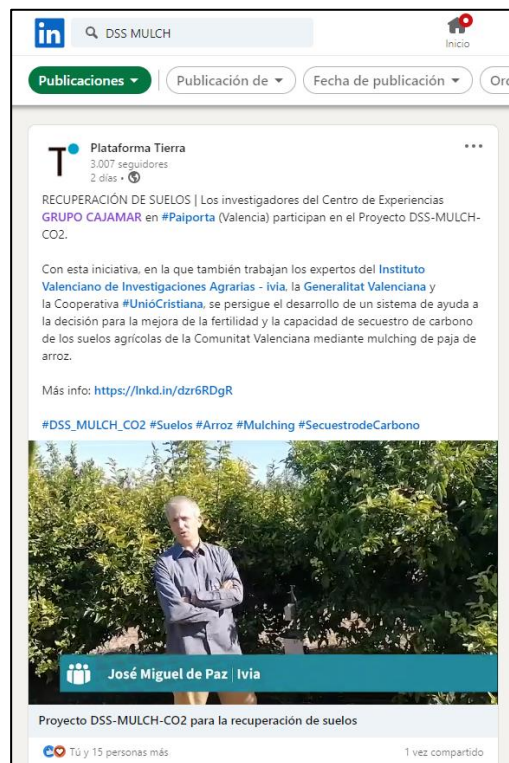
in DSS MULCH

Inicio

Publicaciones ▾ Publicación de ▾ Fecha de publicación ▾ Or

Plataforma Tierra
3.007 seguidores
2 días •

RECUPERACIÓN DE SUELOS | Los investigadores del Centro de Experiencias GRUPO CAJAMAR en #Paiporta (Valencia) participan en el Proyecto DSS-MULCH-CO2.

Con esta iniciativa, en la que también trabajan los expertos del Instituto Valenciano de Investigaciones Agrarias - ivia, la Generalitat Valenciana y la Cooperativa #UnióCristiana, se persigue el desarrollo de un sistema de ayuda a la decisión para la mejora de la fertilidad y la capacidad de secuestro de carbono de los suelos agrícolas de la Comunitat Valenciana mediante mulching de paja de arroz.

Más info: https://lnkd.in/dzr6RDgR

#DSS_MULCH_CO2 #Suelos #Arroz #Mulching #SecuestrodeCarbono

José Miguel de Paz | Ivia

Proyecto DSS-MULCH-CO2 para la recuperación de suelos

Tú y 15 personas más

1 vez compartido